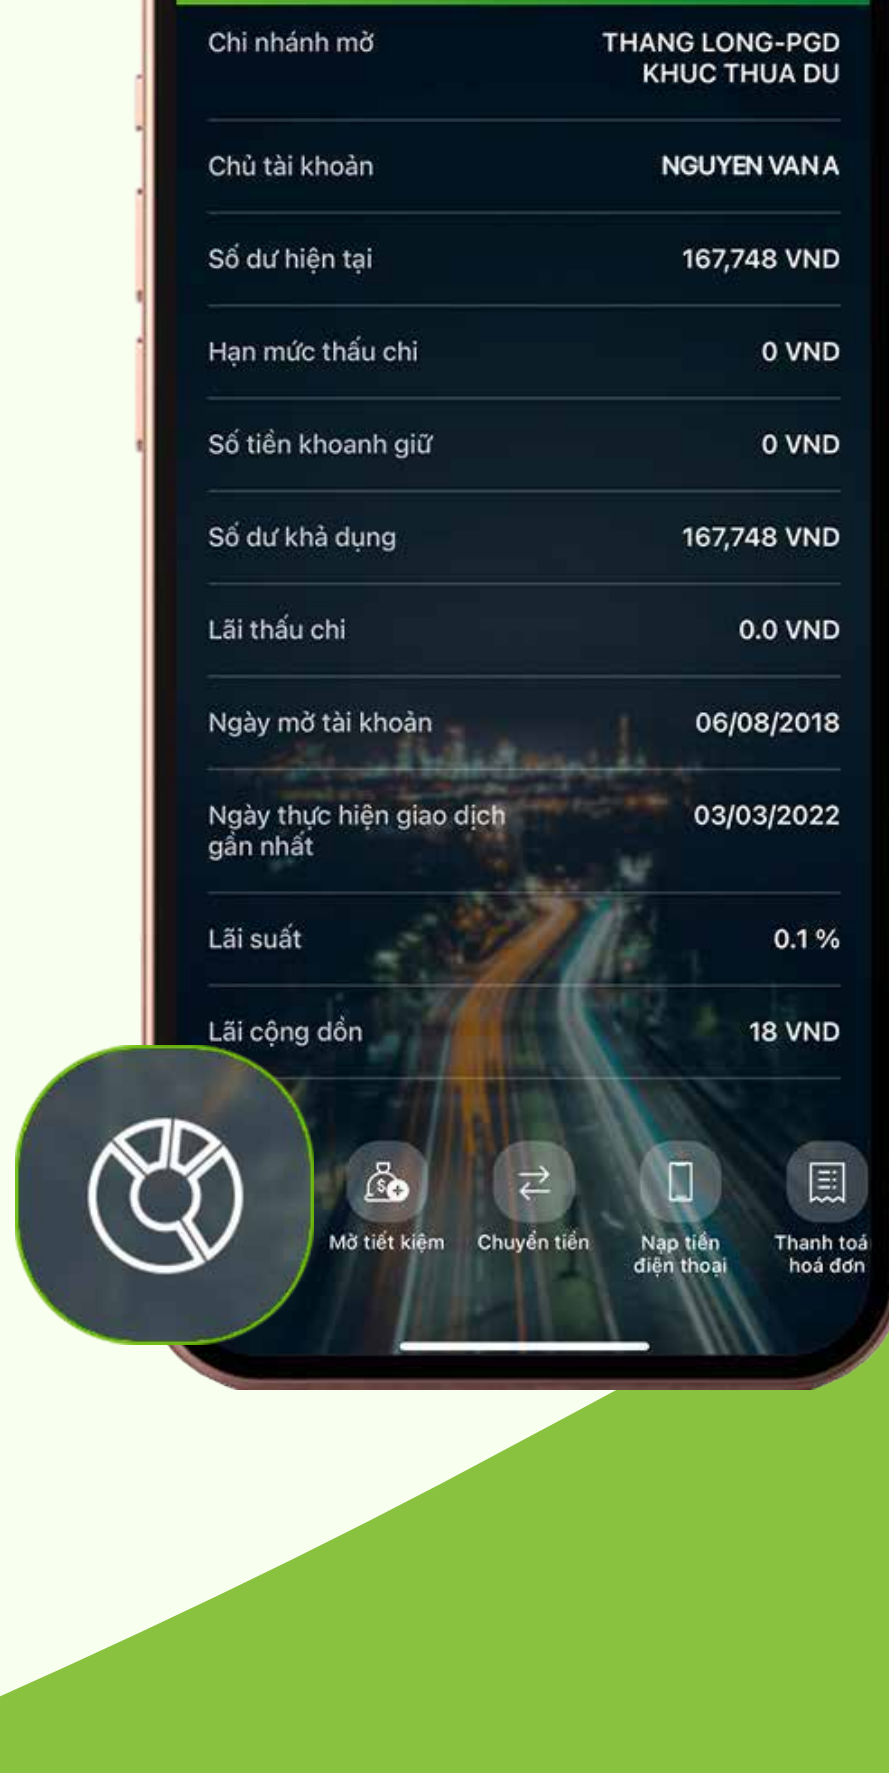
| | |
|---|---|
| Chi nhánh mở | THANG LONG-PGD KHUC THUA DU |
| Chủ tài khoản | NGUYEN VAN A |
| Số dư hiện tại | 167,748 VND |
| Hạn mức thấu chi | 0 VND |
| Số tiền khoanh giữ | 0 VND |
| Số dư khả dụng | 167,748 VND |
| Lãi thấu chi | 0.0 VND |
| Ngày mở tài khoản | 06/08/2018 |
| Ngày thực hiện giao dịch gần nhất | 03/03/2022 |
| Lãi suất | 0.1 % |
| Lãi cộng dồn | 18 VND |

Mở tiết kiệm
Chuyển tiền
Nạp tiền điện thoại
Thanh toá hoá đơn